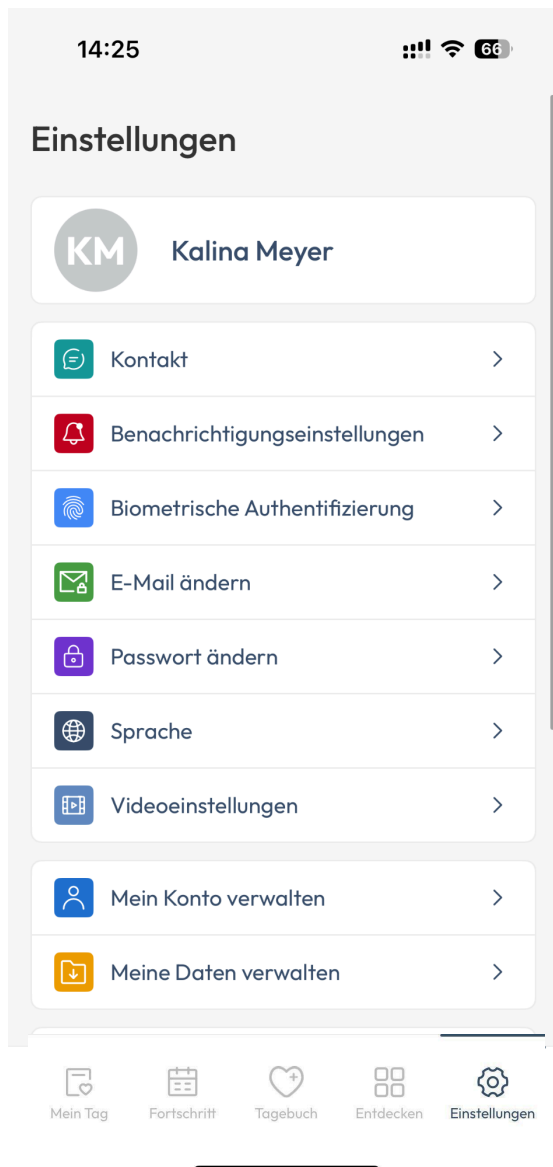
14:25

66

Einstellungen

KM

Kalina Meyer

Kontakt

Benachrichtigungseinstellungen

Biometrische Authentifizierung

E-Mail ändern

Passwort ändern

Sprache

Videoeinstellungen

Mein Konto verwalten

Meine Daten verwalten

Mein Tag

Fortschritt

Tagebuch

Entdecken

Einstellungen